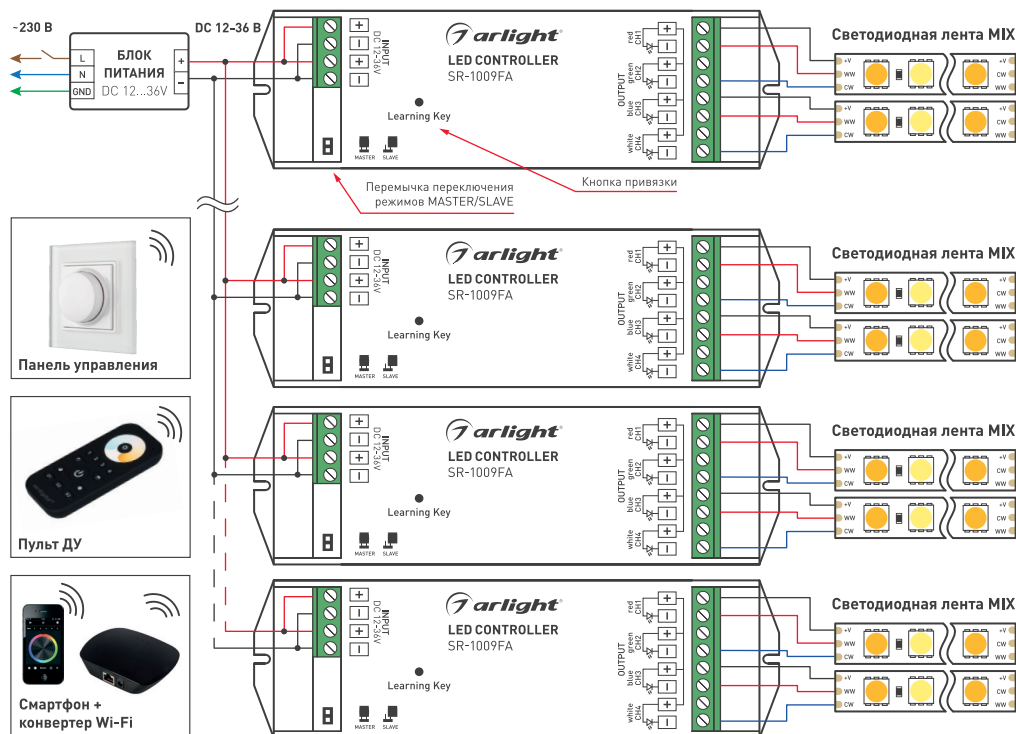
~230 В

DC 12-36 В

L
N
GND

БЛОК ПИТАНИЯ
DC 12...36V

+
-

+
-
+
-
INPUT
DC 12-36V

arlight
LED CONTROLLER
SR-1009FA

Learning Key

MASTER
SLAVE

OUTPUT
red CH1
green CH2
blue CH3
white CH4

+
-
+
-
+
-
+
-

Светодиодная лента MIX

+V
WW
CW

+V
CW
WW

Перемычка переключения режимов MASTER/SLAVE

Кнопка привязки

+
-
+
-
INPUT
DC 12-36V

arlight
LED CONTROLLER
SR-1009FA

Learning Key

MASTER
SLAVE

OUTPUT
red CH1
green CH2
blue CH3
white CH4

Светодиодная лента MIX

+V
WW
CW

+V
CW
WW

Панель управления

+
-
+
-
INPUT
DC 12-36V

arlight
LED CONTROLLER
SR-1009FA

Learning Key

MASTER
SLAVE

OUTPUT
red CH1
green CH2
blue CH3
white CH4

Светодиодная лента MIX

+V
WW
CW

+V
CW
WW

Пульт ДУ

+
-
+
-
INPUT
DC 12-36V

arlight
LED CONTROLLER
SR-1009FA

Learning Key

MASTER
SLAVE

OUTPUT
red CH1
green CH2
blue CH3
white CH4

Светодиодная лента MIX

+V
WW
CW

+V
CW
WW

Смартфон + конвертер Wi-Fi